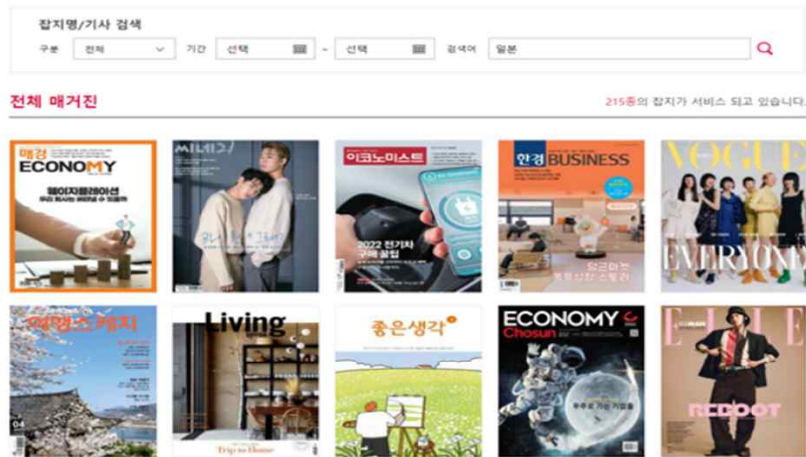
잡지명/기사 검색

구분 전체 기간 선택 ~ 선택 검색어 일본

전체 매거진

215종의 잡지가 서비스 되고 있습니다.

매경 ECONOMY

웨이지플레이션

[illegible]

이코노미스트

2022 전기차 구매 꿀팁

한경 BUSINESS

VOGUE

EVERYONE

이코노미 인사이트

Living

Trip to Home

좋은생각

ECONOMY Chosun

ELLE

REBOOT